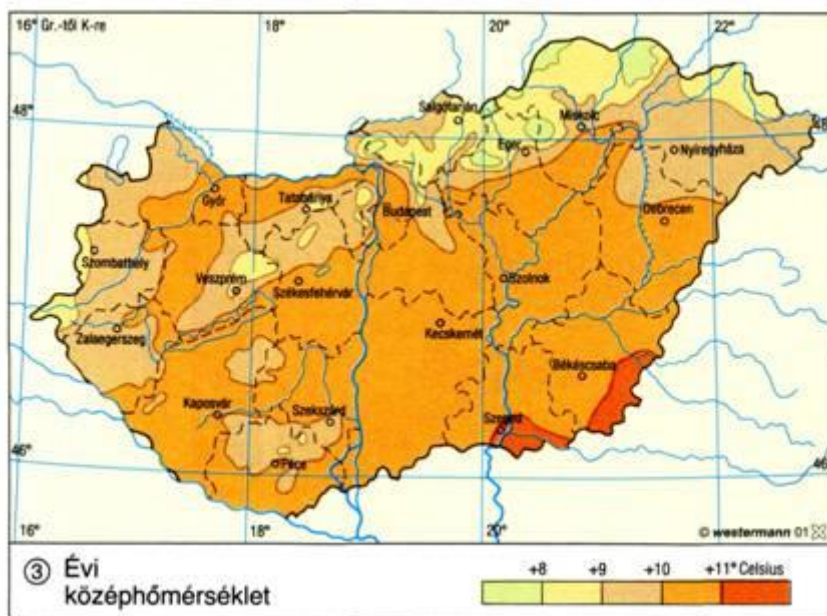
16° Gr.-tól K-re
18°
20°
22°
48°
48°
Salgótarján
Miskolc
Eger
Nyíregyháza
Győr
Tatabánya
Budapest
Debrecen
Szombathely
Veszprém
Székesfehérvár
Szolnok
Zalaegerszeg
Kecskemét
Békéscsaba
Kaposvár
Szekszárd
Szeged
46°
46°
Pécs
16°
18°
20°
© westermann 01

③ Évi középhőmérséklet

+8 +9 +10 +11° Celsius